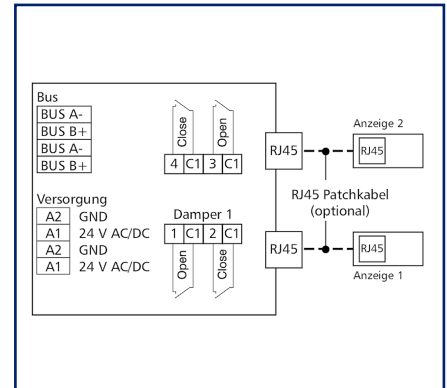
Bus
BUS A-
BUS B+
BUS A-
BUS B+

Close
Open
4 C1 3 C1

Versorgung
A2 GND
A1 24 V AC/DC
A2 GND
A1 24 V AC/DC

Damper 1
1 C1 2 C1
Open
Close

RJ45
RJ45

Anzeige 2
RJ45
RJ45 Patchkabel (optional)
RJ45
Anzeige 1